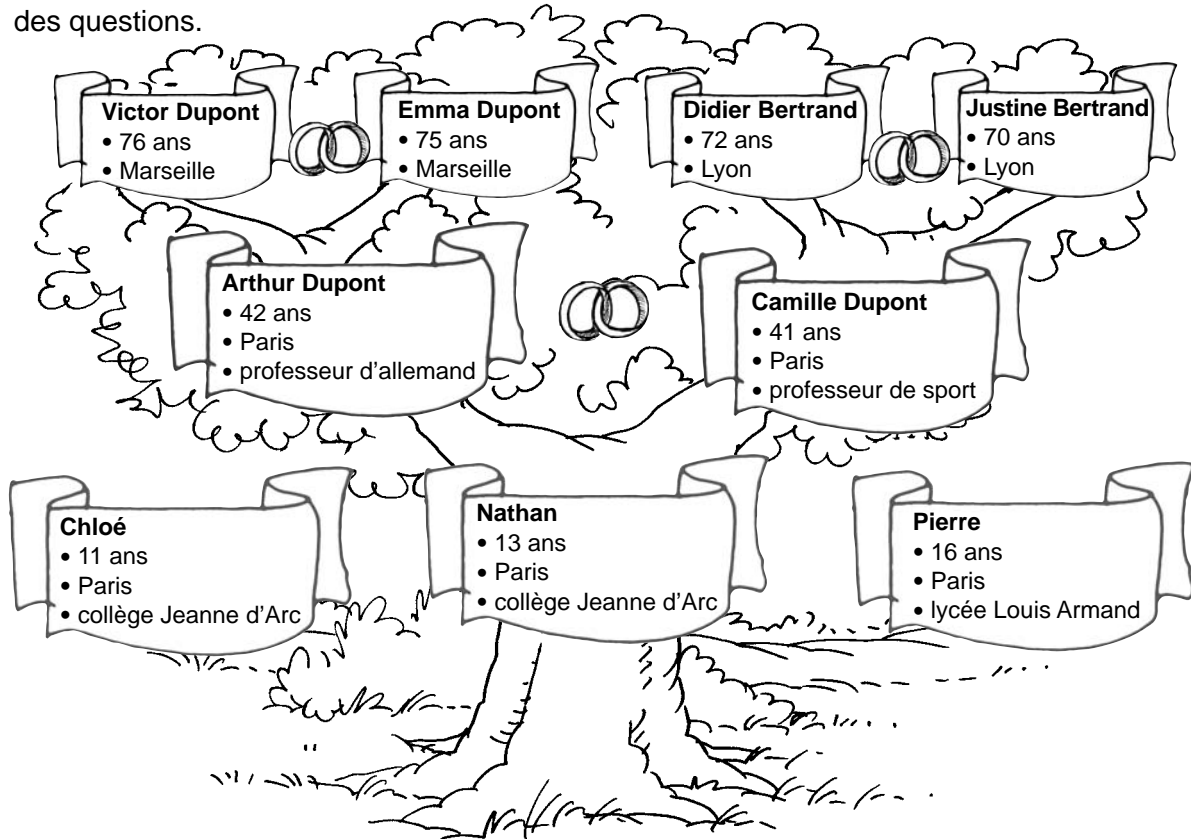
des questions.

**Victor Dupont**
• 76 ans
• Marseille

**Emma Dupont**
• 75 ans
• Marseille

**Didier Bertrand**
• 72 ans
• Lyon

**Justine Bertrand**
• 70 ans
• Lyon

**Arthur Dupont**
• 42 ans
• Paris
• professeur d'allemand

**Camille Dupont**
• 41 ans
• Paris
• professeur de sport

**Chloé**
• 11 ans
• Paris
• collège Jeanne d'Arc

**Nathan**
• 13 ans
• Paris
• collège Jeanne d'Arc

**Pierre**
• 16 ans
• Paris
• lycée Louis Armand